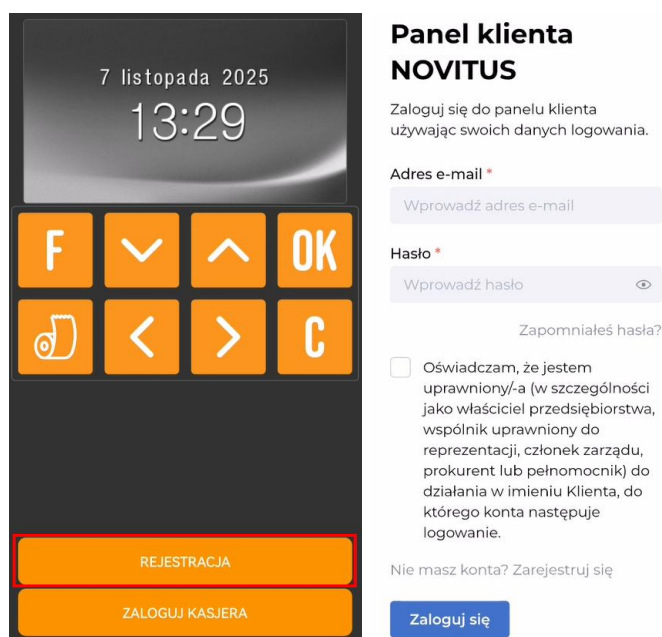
7 listopada 2025
13:29

F
OK
C

REJESTRACJA
ZALOGUJ KASJERA

Panel klienta NOVITUS

Zaloguj się do panelu klienta używając swoich danych logowania.

Adres e-mail *
Wprowadź adres e-mail

Hasło *
Wprowadź hasło

Zapomniałeś hasła?

Oświadczam, że jestem uprawniony/-a (w szczególności jako właściciel przedsiębiorstwa, wspólnik uprawniony do reprezentacji, członek zarządu, prokurent lub pełnomocnik) do działania w imieniu Klienta, do którego konta następuje logowanie.

Nie masz konta? Zarejestruj się

Zaloguj się